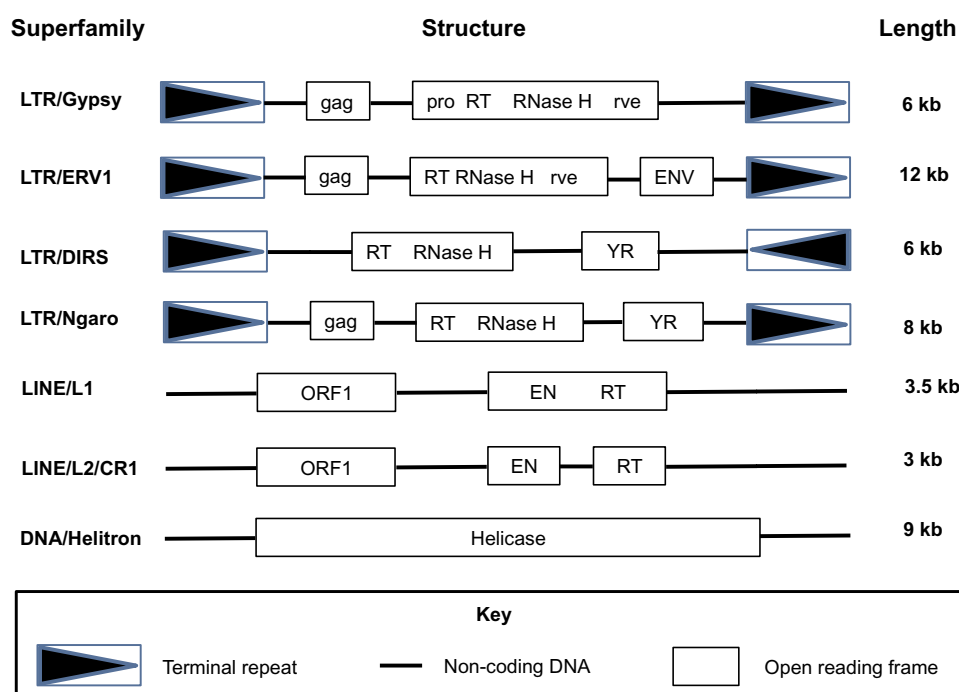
| Superfamily | Structure | Length |
|---|---|---|
| LTR/Gypsy | gag; pro RT RNase H rve | 6 kb |
| LTR/ERV1 | gag; RT RNase H rve; ENV | 12 kb |
| LTR/DIRS | RT RNase H; YR | 6 kb |
| LTR/Ngaro | gag; RT RNase H; YR | 8 kb |
| LINE/L1 | ORF1; EN RT | 3.5 kb |
| LINE/L2/CR1 | ORF1; EN; RT | 3 kb |
| DNA/Helitron | Helicase | 9 kb |

Key

Terminal repeat

Non-coding DNA

Open reading frame